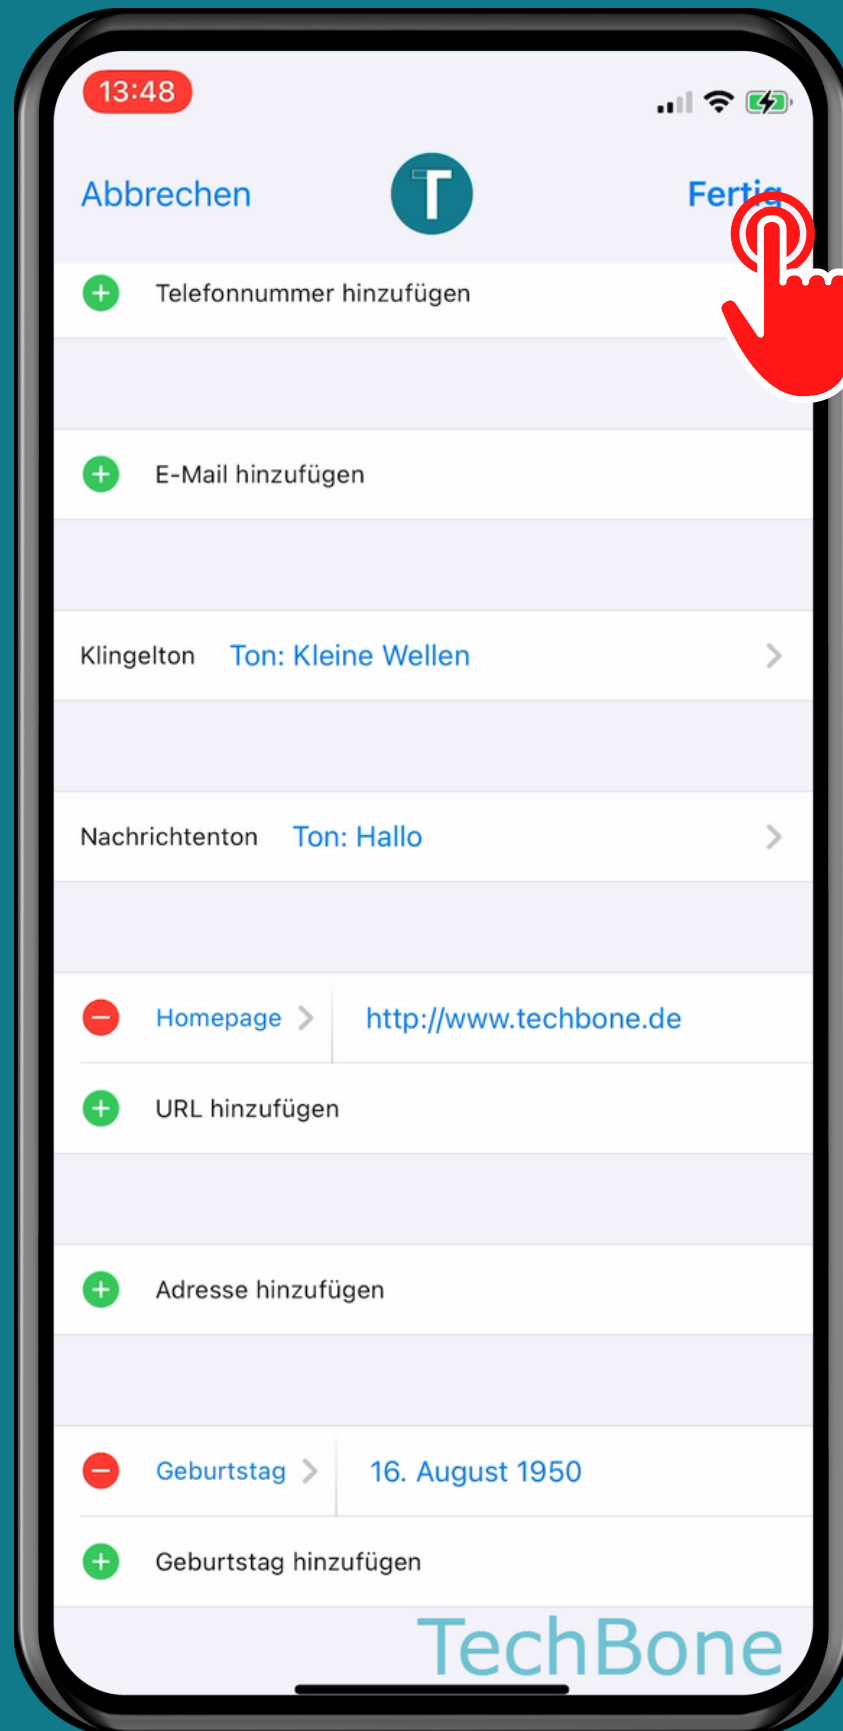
13:48

Abbrechen T Fertig

Telefonnummer hinzufügen

E-Mail hinzufügen

Klingelton Ton: Kleine Wellen

Nachrichtenton Ton: Hallo

Homepage http://www.techbone.de

URL hinzufügen

Adresse hinzufügen

Geburtstag 16. August 1950

Geburtstag hinzufügen

TechBone